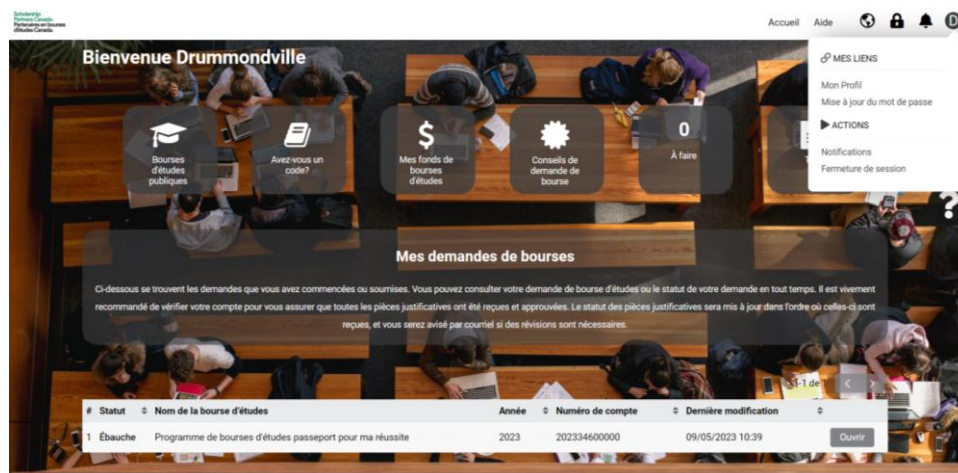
Scholarship Partners Canada
Partenaires en bourses d'études Canada

Accueil Aide

MES LIENS
Mon Profil
Mise à jour du mot de passe
ACTIONS
Notifications
Fermeture de session

Bienvenue Drummondville

Bourses d'études publiques

Avez-vous un code?

Mes fonds de bourses d'études

Conseils de demande de bourse

0
À faire

?

Mes demandes de bourses

Ci-dessous se trouvent les demandes que vous avez commencées ou soumises. Vous pouvez consulter votre demande de bourse d'études ou le statut de votre demande en tout temps. Il est vivement recommandé de vérifier votre compte pour vous assurer que toutes les pièces justificatives ont été reçues et approuvées. Le statut des pièces justificatives sera mis à jour dans l'ordre où celles-ci sont reçues, et vous serez avisé par courriel si des révisions sont nécessaires.

1-1 de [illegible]

| # | Statut | Nom de la bourse d'études | Année | Numéro de compte | Dernière modification | |
|---|---|---|---|---|---|---|
| 1 | Ébauche | Programme de bourses d'études passeport pour ma réussite | 2023 | 202334600000 | 09/05/2023 10:39 | Ouvrir |